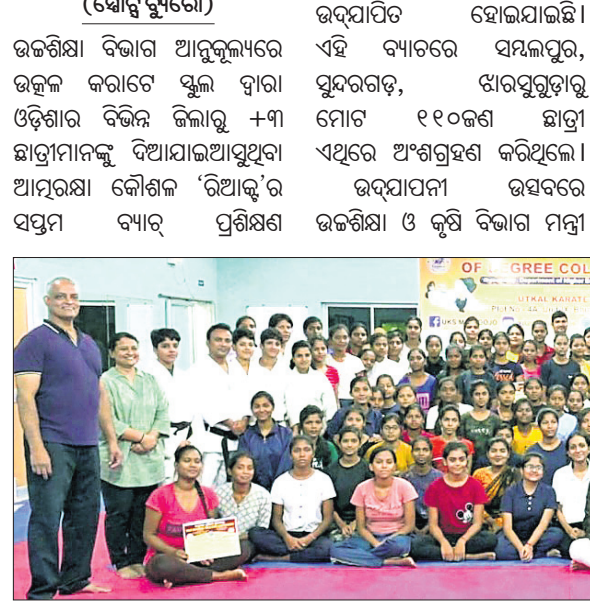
(ସ୍ପୋର୍ଟସ ବ୍ୟୁରୋ)

ଉଚ୍ଚଶିକ୍ଷା ବିଭାଗ ଆନୁକୂଲ୍ୟରେ ଉତ୍କଳ କରାଟେ ସ୍କୁଲ ଦ୍ୱାରା ଓଡ଼ିଶାର ବିଭିନ୍ନ ଜିଲ୍ଲାରୁ +୩ ଛାତ୍ରୀମାନଙ୍କୁ ଦିଆଯାଇଆସୁଥିବା ଆତ୍ମରକ୍ଷା କୌଶଳ 'ରିଆକ୍ଟ'ର ସପ୍ତମ ବ୍ୟାଚ୍ ପ୍ରଶିକ୍ଷଣ ଉଦ୍‌ଯାପିତ ହୋଇଯାଇଛି। ଏହି ବ୍ୟାଚରେ ସମ୍ବଲପୁର, ସୁନ୍ଦରଗଡ଼, ଝାରସୁଗୁଡ଼ାରୁ ମୋଟ ୧୧୦ଜଣ ଛାତ୍ରୀ ଏଥିରେ ଅଂଶଗ୍ରହଣ କରିଥିଲେ।

ଉଦ୍‌ଯାପନୀ ଉତ୍ସବରେ ଉଚ୍ଚଶିକ୍ଷା ଓ କୃଷି ବିଭାଗ ମନ୍ତ୍ରୀ

OF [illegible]GREE COL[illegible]
UTKAL KARATE
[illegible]